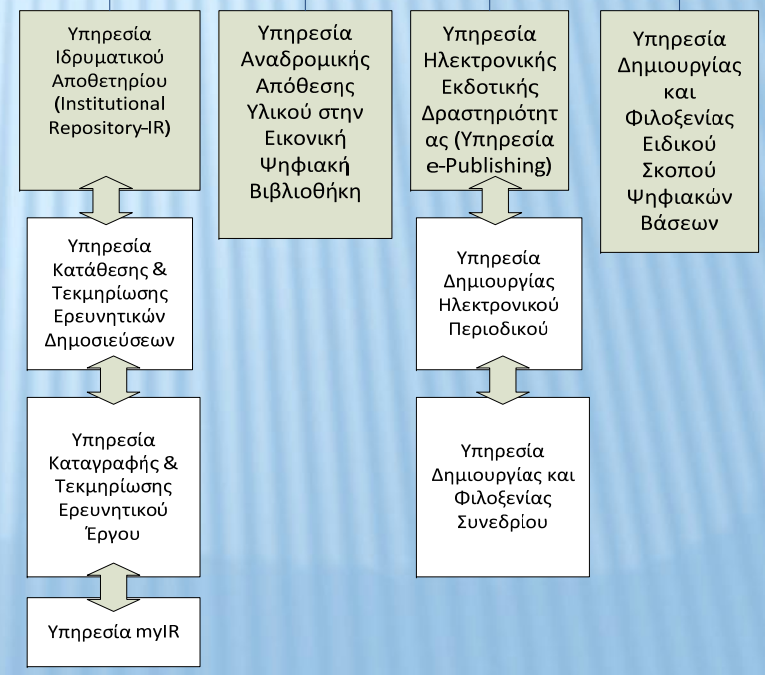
Υπηρεσία Ιδρυματικού Αποθετηρίου (Institutional Repository-IR)

Υπηρεσία Κατάθεσης & Τεκμηρίωσης Ερευνητικών Δημοσιεύσεων

Υπηρεσία Καταγραφής & Τεκμηρίωσης Ερευνητικού Έργου

Υπηρεσία myIR

Υπηρεσία Αναδρομικής Απόθεσης Υλικού στην Εικονική Ψηφιακή Βιβλιοθήκη

Υπηρεσία Ηλεκτρονικής Εκδοτικής Δραστηριότητας (Υπηρεσία e-Publishing)

Υπηρεσία Δημιουργίας Ηλεκτρονικού Περιοδικού

Υπηρεσία Δημιουργίας και Φιλοξενίας Συνεδρίου

Υπηρεσία Δημιουργίας και Φιλοξενίας Ειδικού Σκοπού Ψηφιακών Βάσεων